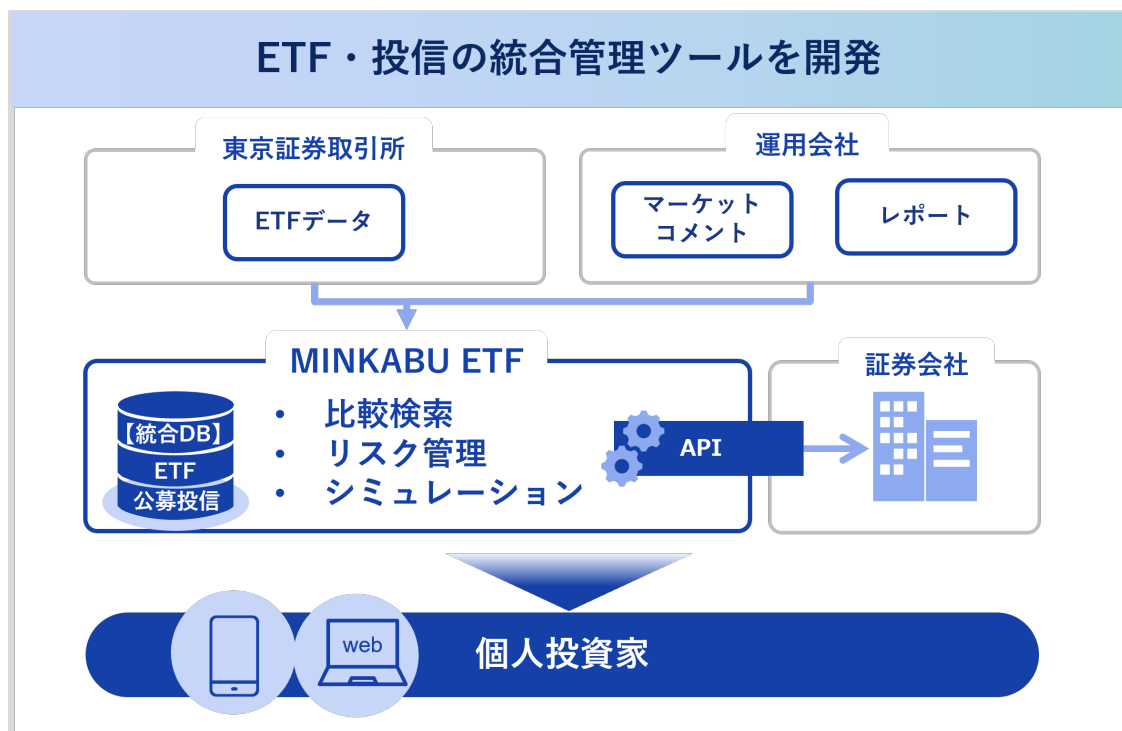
ETF・投信の統合管理ツールを開発

東京証券取引所

ETFデータ

運用会社

マーケットコメント

レポート

MINKABU ETF

【統合DB】
ETF
公募投信

・ 比較検索
・ リスク管理
・ シミュレーション

API

証券会社

web

個人投資家